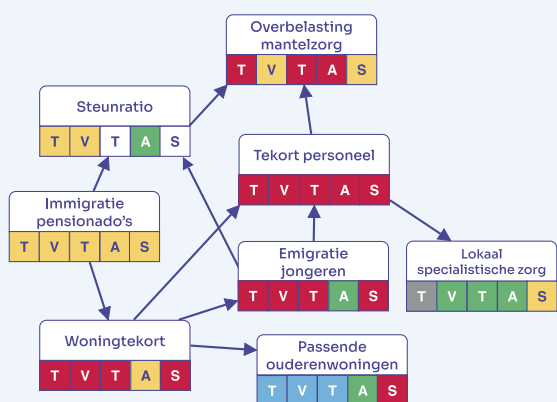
Overbelasting mantelzorg

| T | V | T | A | S |
|---|---|---|---|---|

Steunratio

| T | V | T | A | S |
|---|---|---|---|---|

Tekort personeel

| T | V | T | A | S |
|---|---|---|---|---|

Immigratie pensionado's

| T | V | T | A | S |
|---|---|---|---|---|

Emigratie jongeren

| T | V | T | A | S |
|---|---|---|---|---|

Lokaal specialistische zorg

| T | V | T | A | S |
|---|---|---|---|---|

Woningtekort

| T | V | T | A | S |
|---|---|---|---|---|

Passende ouderenwoningen

| T | V | T | A | S |
|---|---|---|---|---|